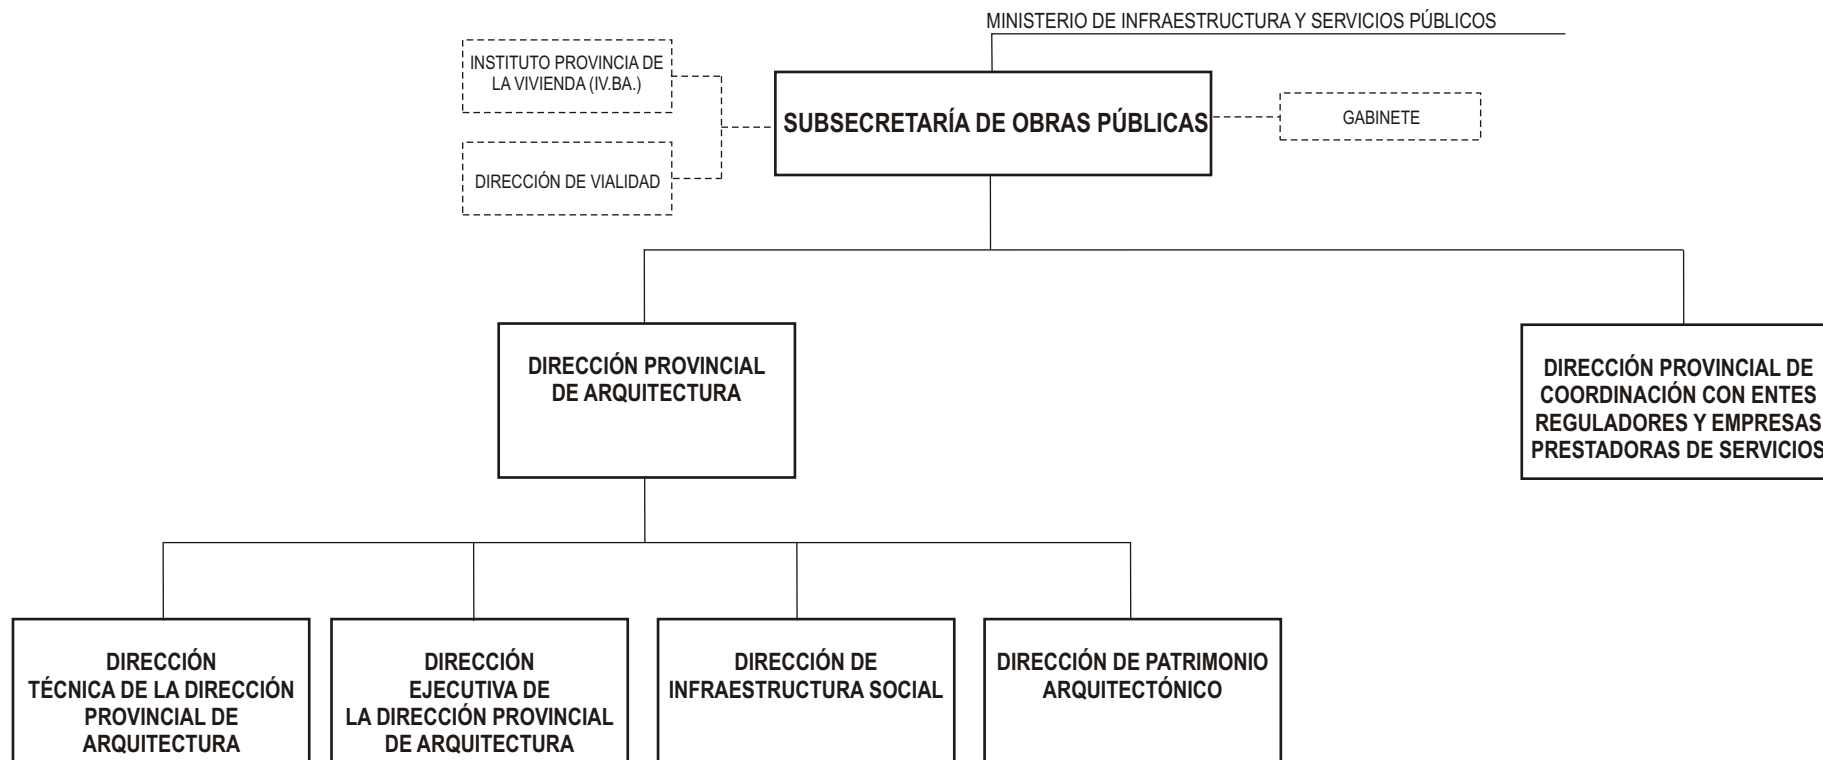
MINISTERIO DE INFRAESTRUCTURA Y SERVICIOS PÚBLICOS

INSTITUTO PROVINCIA DE LA VIVIENDA (IV.BA.)

SUBSECRETARÍA DE OBRAS PÚBLICAS

GABINETE

DIRECCIÓN DE VIALIDAD

DIRECCIÓN PROVINCIAL DE ARQUITECTURA

DIRECCIÓN PROVINCIAL DE COORDINACIÓN CON ENTES REGULADORES Y EMPRESAS PRESTADORAS DE SERVICIOS

DIRECCIÓN TÉCNICA DE LA DIRECCIÓN PROVINCIAL DE ARQUITECTURA

DIRECCIÓN EJECUTIVA DE LA DIRECCIÓN PROVINCIAL DE ARQUITECTURA

DIRECCIÓN DE INFRAESTRUCTURA SOCIAL

DIRECCIÓN DE PATRIMONIO ARQUITECTÓNICO